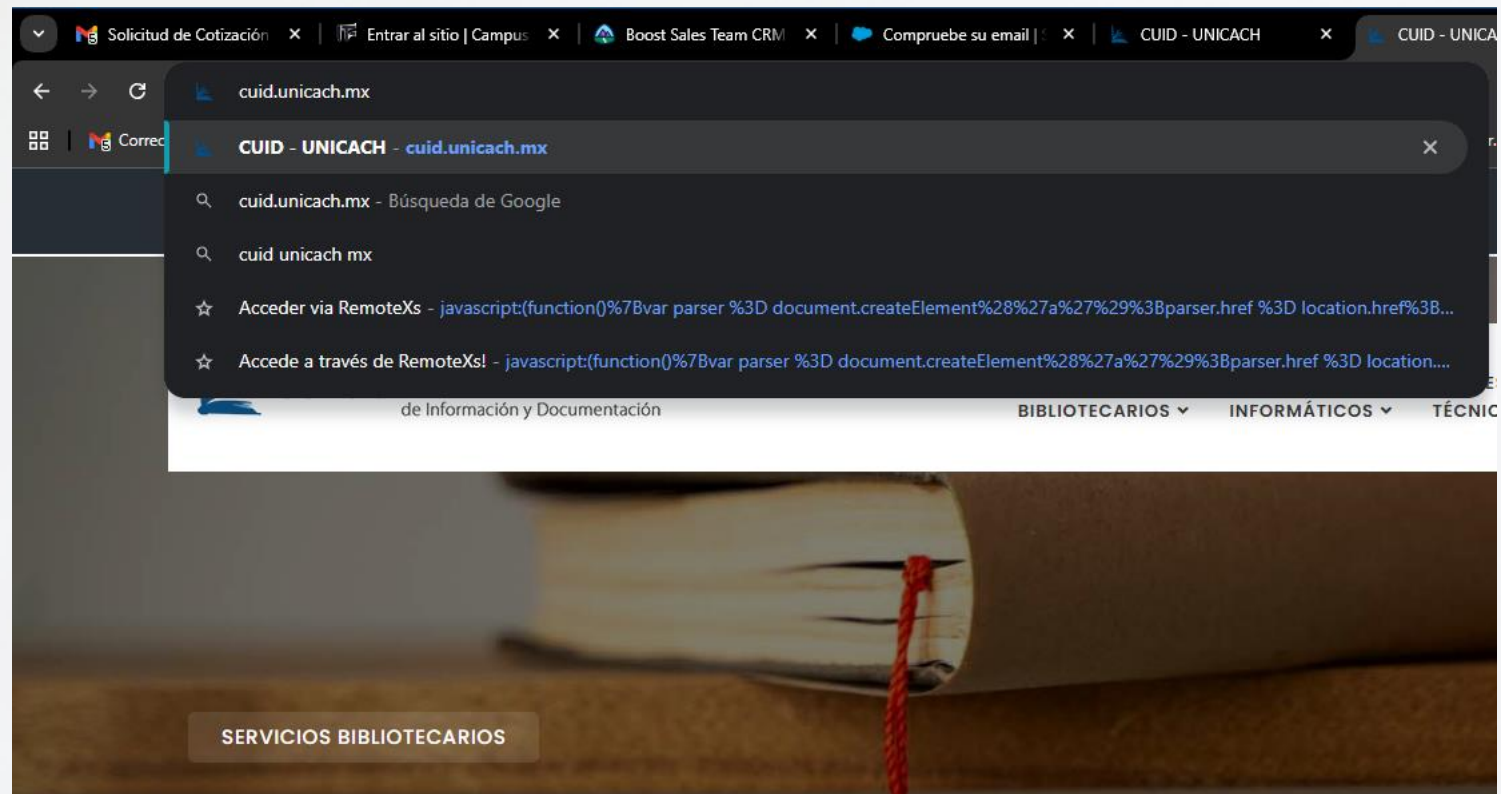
Solicitud de Cotización ×
Entrar al sitio | Campus ×
Boost Sales Team CRM ×
Compruebe su email | ×
CUID - UNICACH ×
CUID - UNICA

cuid.unicach.mx

Correo

CUID - UNICACH - cuid.unicach.mx ×

cuid.unicach.mx - Búsqueda de Google

cuid unicach mx

Acceder via RemoteXs - javascript:(function()%7Bvar parser %3D document.createElement%28%27a%27%29%3Bparser.href %3D location.href%3B...

Accede a través de RemoteXs! - javascript:(function()%7Bvar parser %3D document.createElement%28%27a%27%29%3Bparser.href %3D location....

de Información y Documentación

BIBLIOTECARIOS ⌄ INFORMÁTICOS ⌄ TÉCNIC

SERVICIOS BIBLIOTECARIOS